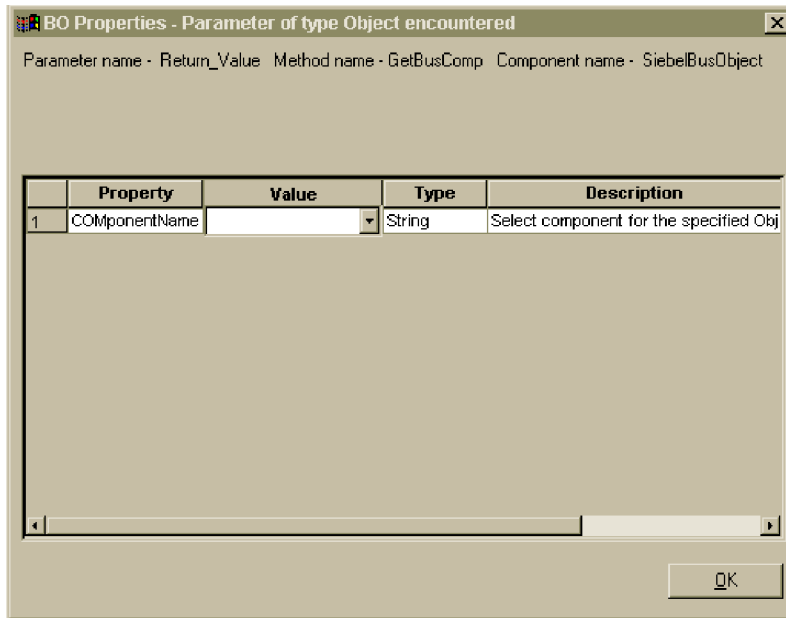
BO Properties - Parameter of type Object encountered

Parameter name - Return_Value Method name - GetBusComp Component name - SiebelBusObject

| | Property | Value | Type | Description |
|---|---|---|---|---|
| 1 | COMponentName | | String | Select component for the specified Obj |

OK